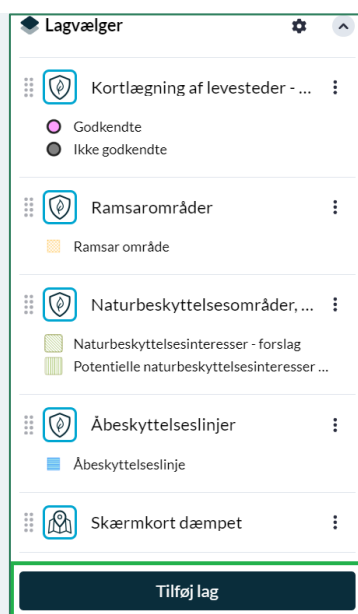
Lagvælger

Kortlægning af levesteder - ...

Godkendte

Ikke godkendte

Ramsarområder

Ramsar område

Naturbeskyttelsesområder, ...

Naturbeskyttelsesinteresser - forslag

Potentielle naturbeskyttelsesinteresser ...

Åbeskyttelseslinjer

Åbeskyttelseslinje

Skærmkort dæmpet

Tilføj lag